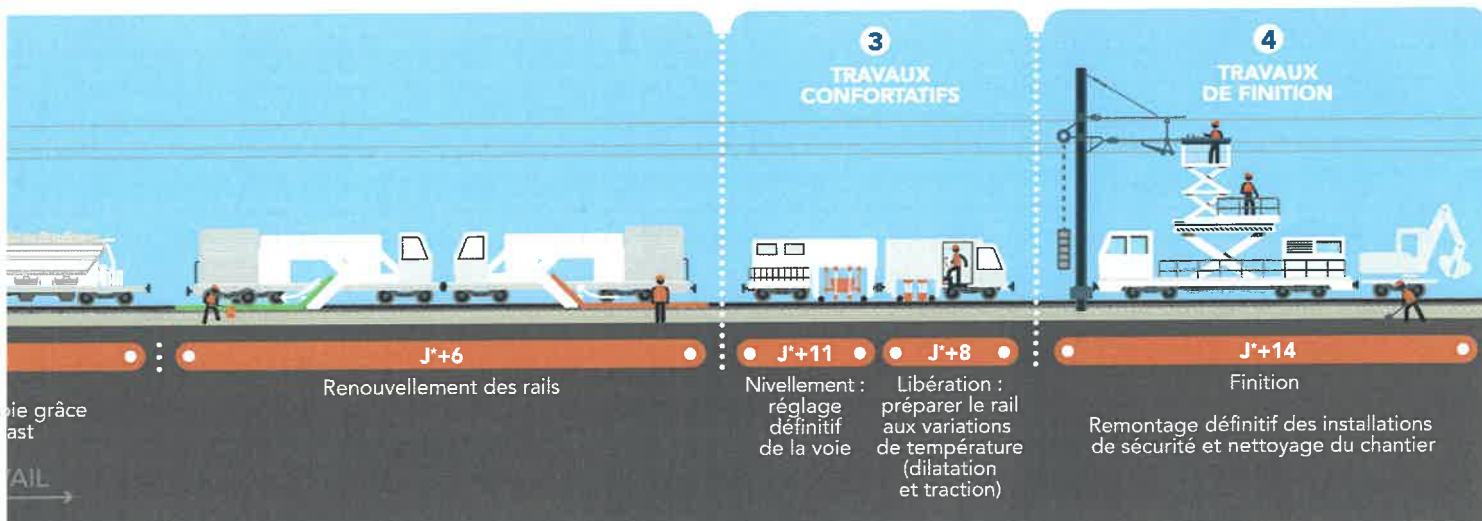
3
TRAVAUX CONFORTATIFS

4
TRAVAUX DE FINITION

J*+6
Renouvellement des rails

J*+11
Nivellement : réglage définitif de la voie

J*+8
Libération : préparer le rail aux variations de température (dilatation et traction)

J*+14
Finition

Remontage définitif des installations de sécurité et nettoyage du chantier

oie grâce
ast

AIL